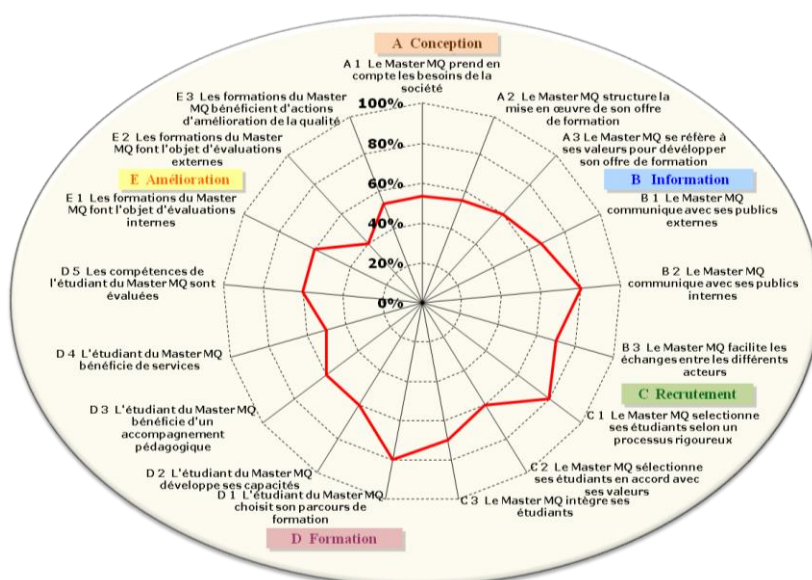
A Conception

A 1 Le Master MQ prend en compte les besoins de la société

A 2 Le Master MQ structure la mise en œuvre de son offre de formation

A 3 Le Master MQ se réfère à ses valeurs pour développer son offre de formation

B Information

B 1 Le Master MQ communique avec ses publics externes

B 2 Le Master MQ communique avec ses publics internes

B 3 Le Master MQ facilite les échanges entre les différents acteurs

C Recrutement

C 1 Le Master MQ selectionne ses étudiants selon un processus rigoureux

C 2 Le Master MQ sélectionne ses étudiants en accord avec ses valeurs

C 3 Le Master MQ intègre ses étudiants

D Formation

D 1 L'étudiant du Master MQ choisit son parcours de formation

D 2 L'étudiant du Master MQ développe ses capacités

D 3 L'étudiant du Master MQ bénéficie d'un accompagnement pédagogique

D 4 L'étudiant du Master MQ bénéficie de services

D 5 Les compétences de l'étudiant du Master MQ sont évaluées

E Amélioration

E 1 Les formations du Master MQ font l'objet d'évaluations internes

E 2 Les formations du Master MQ font l'objet d'évaluations externes

E 3 Les formations du Master MQ bénéficient d'actions d'amélioration de la qualité

100%
80%
60%
40%
20%
0%